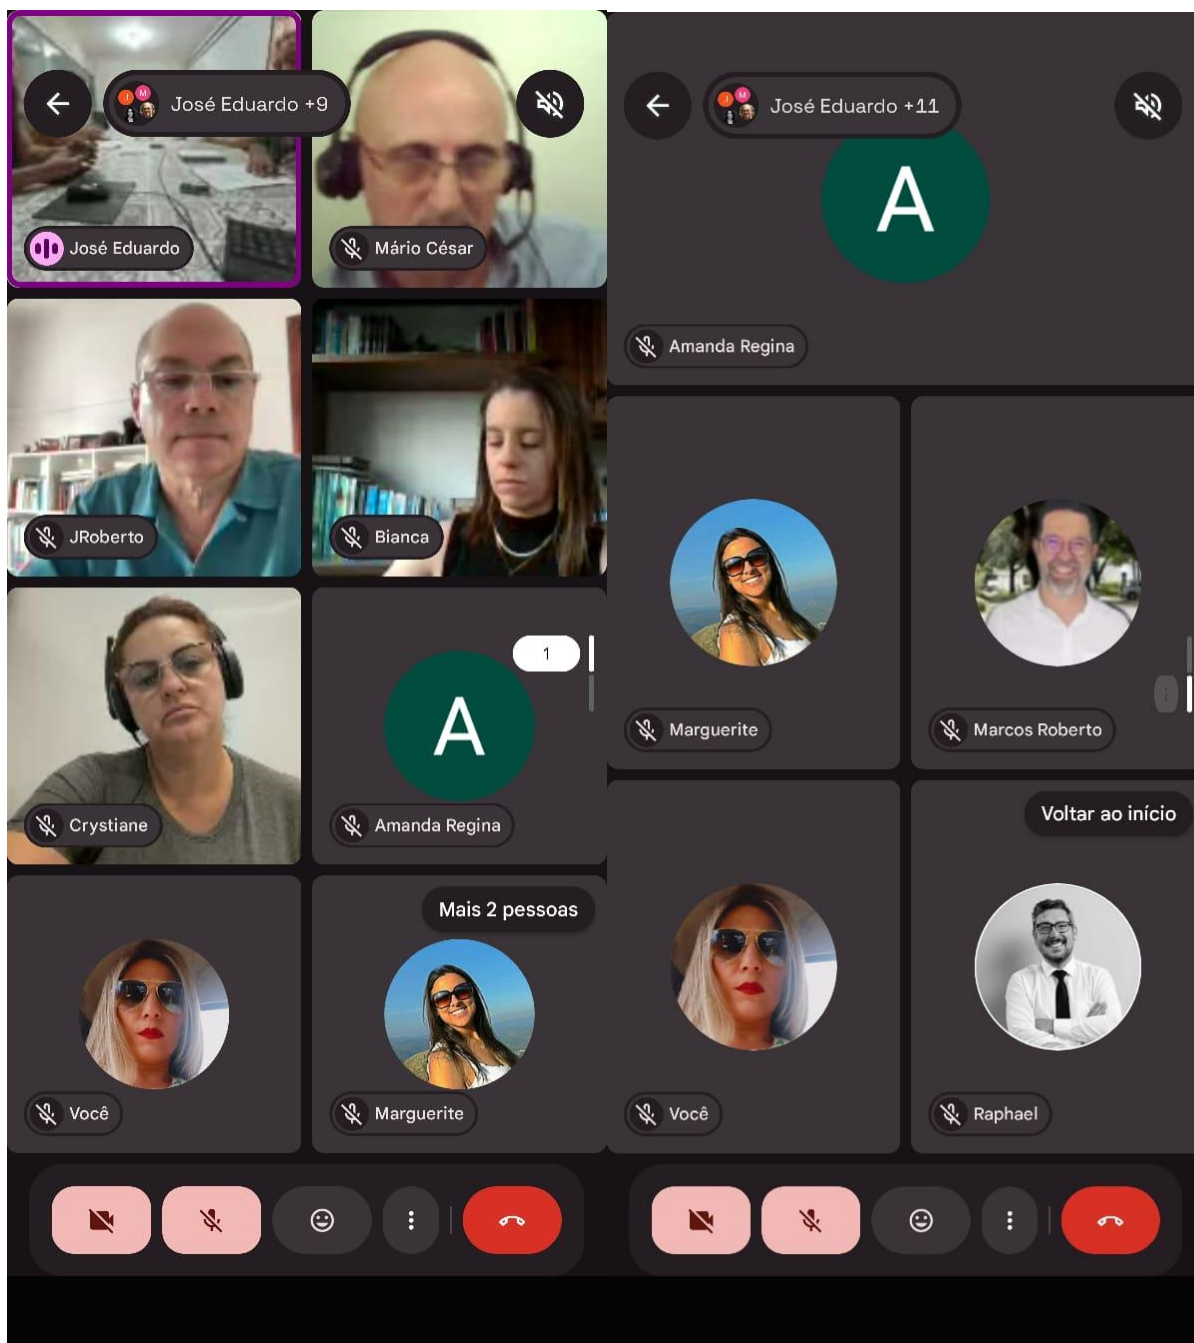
José Eduardo +9

José Eduardo

Mário César

JRoberto

Bianca

Crystiane

1

A

Amanda Regina

Mais 2 pessoas

Você

Marguerite

José Eduardo +11

A

Amanda Regina

Marguerite

Marcos Roberto

Voltar ao início

Você

Raphael